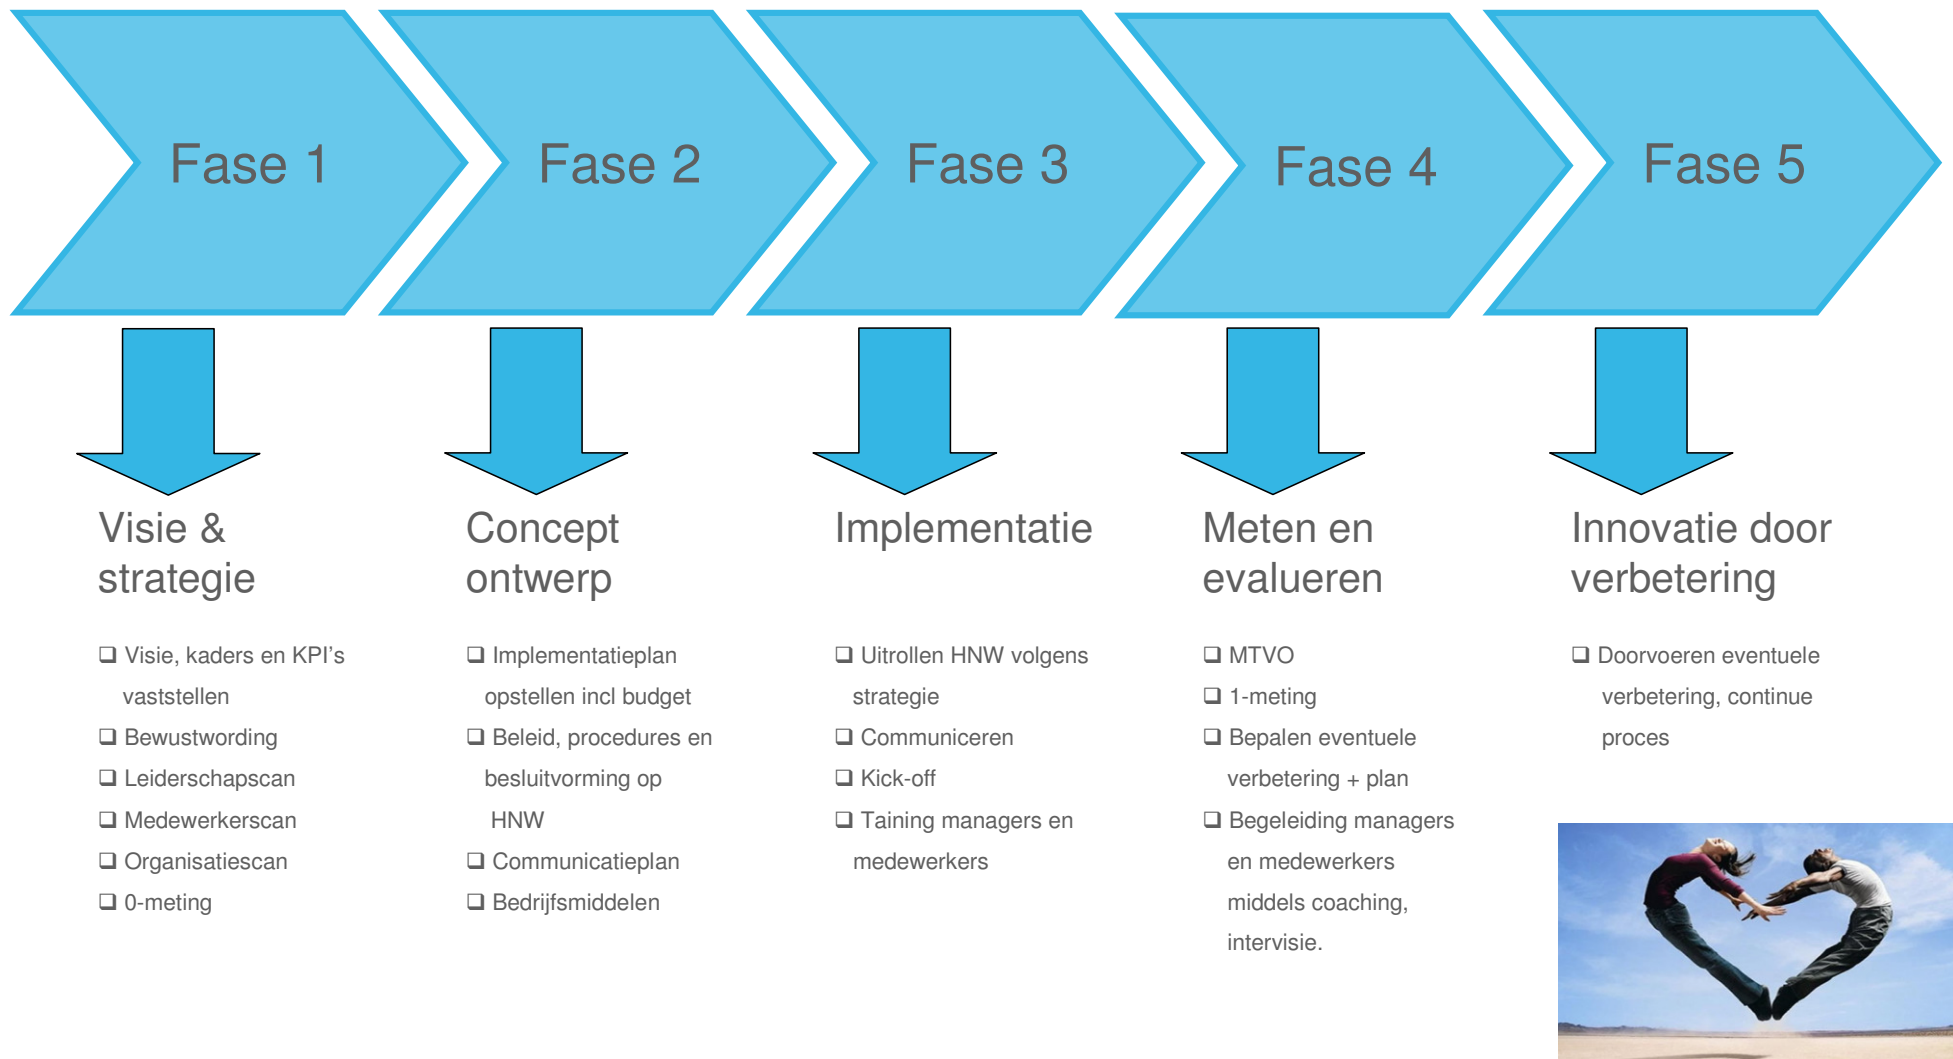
Fase 1

Visie & strategie

❑ Visie, kaders en KPI's vaststellen
❑ Bewustwording
❑ Leiderschapscan
❑ Medewerkerscan
❑ Organisatiescan
❑ 0-meting

Fase 2

Concept ontwerp

❑ Implementatieplan opstellen incl budget
❑ Beleid, procedures en besluitvorming op HNW
❑ Communicatieplan
❑ Bedrijfsmiddelen

Fase 3

Implementatie

❑ Uitrollen HNW volgens strategie
❑ Communiceren
❑ Kick-off
❑ Taining managers en medewerkers

Fase 4

Meten en evalueren

❑ MTVO
❑ 1-meting
❑ Bepalen eventuele verbetering + plan
❑ Begeleiding managers en medewerkers middels coaching, intervisie.

Fase 5

Innovatie door verbetering

❑ Doorvoeren eventuele verbetering, continue proces